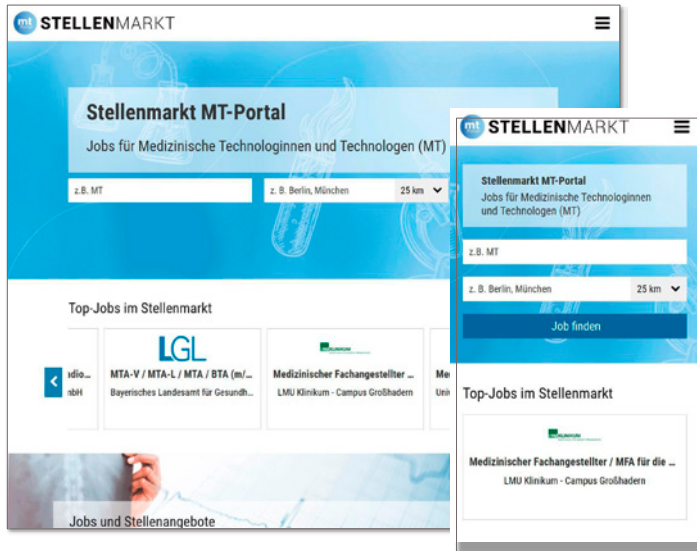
mt STELLENMARKT

Stellenmarkt MT-Portal

Jobs für Medizinische Technologinnen und Technologen (MT)

z.B. MT

z. B. Berlin, München

25 km

Top-Jobs im Stellenmarkt

adio...
nbH

LGL

MTA-V / MTA-L / MTA / BTA (m/...

Bayerisches Landesamt für Gesundh...

Medizinischer Fachangestellter ...

LMU Klinikum - Campus Großhadern

Me
Univ

Jobs und Stellenangebote

mt STELLENMARKT

Stellenmarkt MT-Portal

Jobs für Medizinische Technologinnen und Technologen (MT)

z.B. MT

z. B. Berlin, München

25 km

Job finden

Top-Jobs im Stellenmarkt

Medizinischer Fachangestellter / MFA für die ...

LMU Klinikum - Campus Großhadern